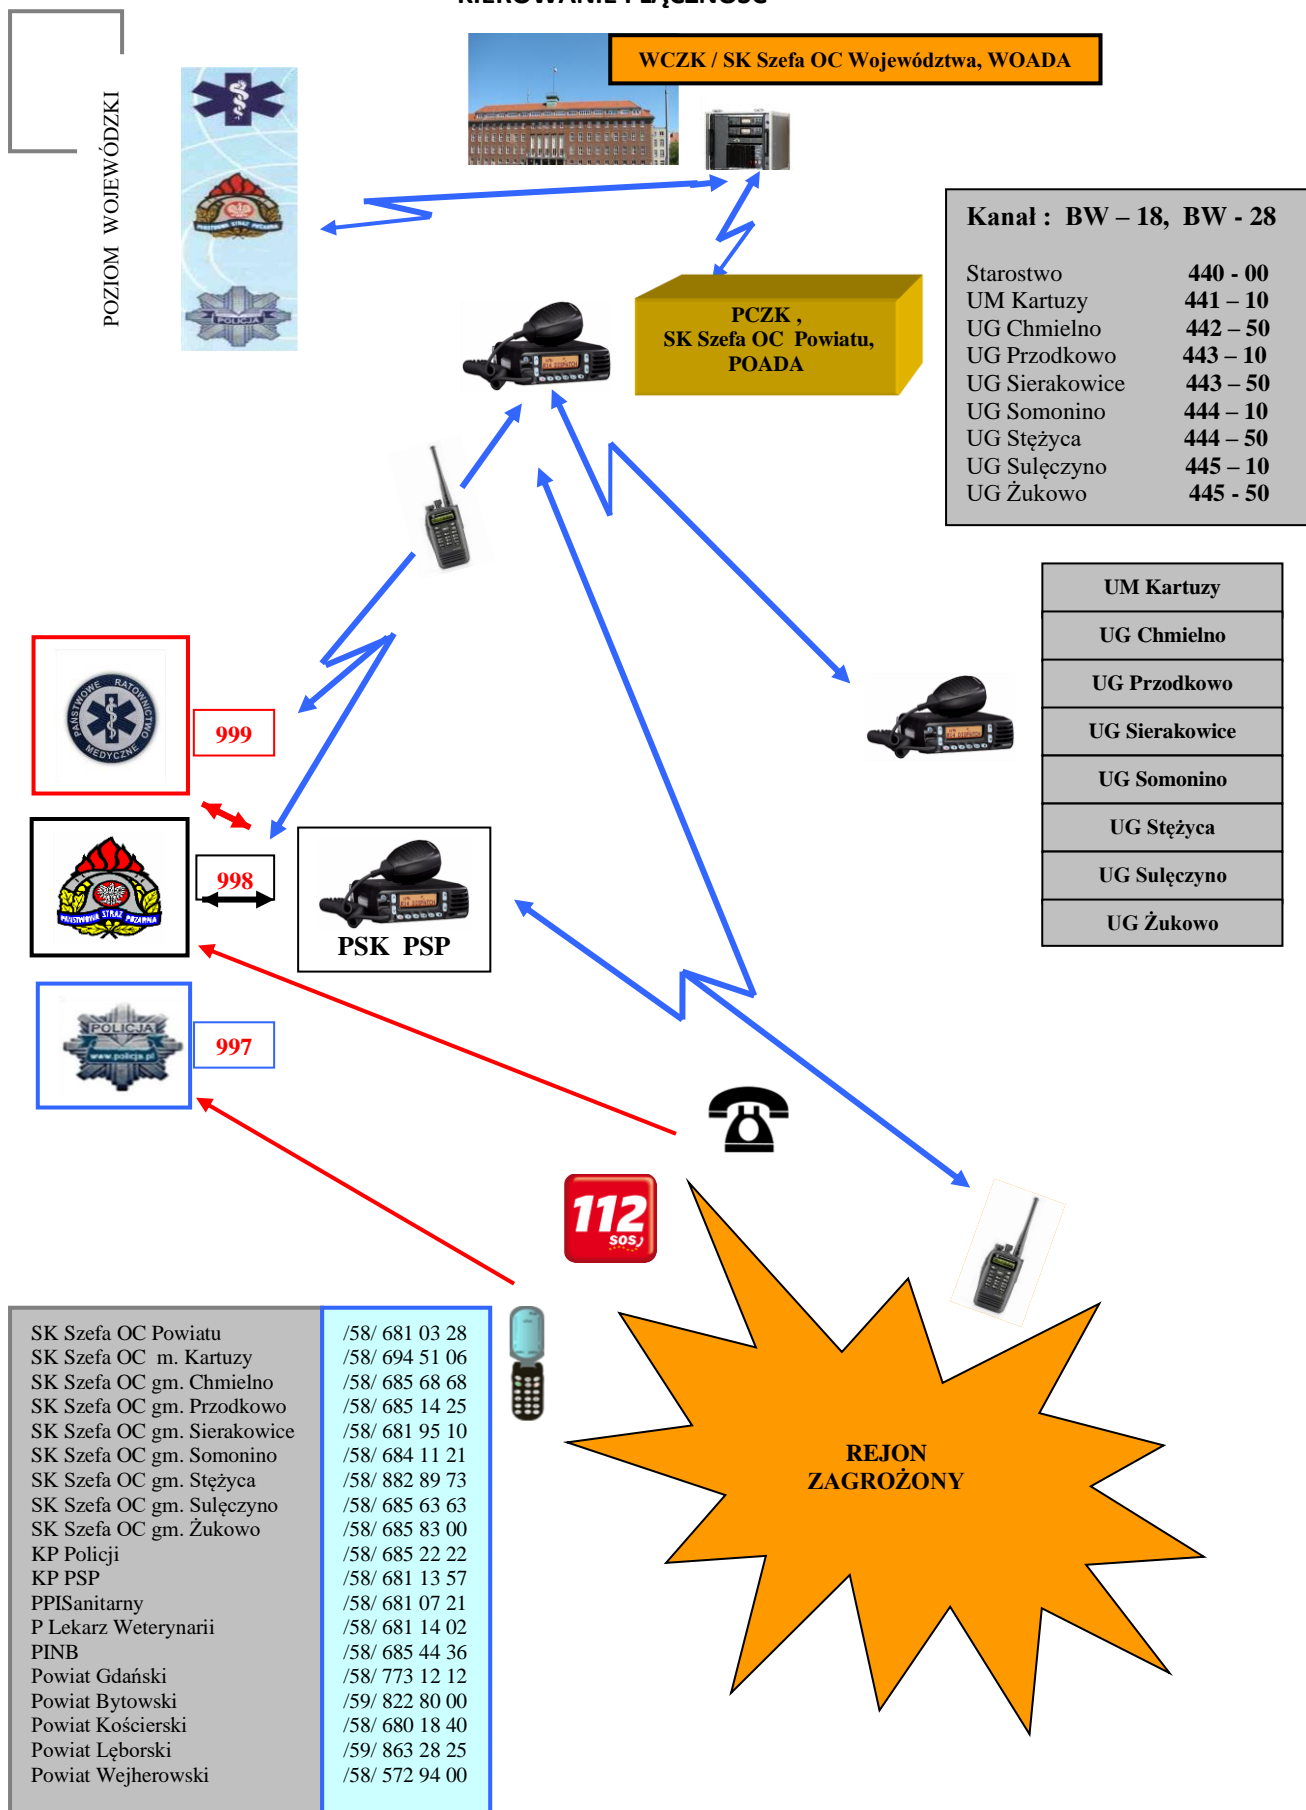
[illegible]

POZIOM WOJEWÓDZKI

WCZK / SK Szefa OC Województwa, WOADA

Kanał : BW – 18, BW - 28

| | |
|---|---|
| Starostwo | 440 - 00 |
| UM Kartuzy | 441 – 10 |
| UG Chmielno | 442 – 50 |
| UG Przodkowo | 443 – 10 |
| UG Sierakowice | 443 – 50 |
| UG Somonino | 444 – 10 |
| UG Stężyca | 444 – 50 |
| UG Sulęczyno | 445 – 10 |
| UG Żukowo | 445 - 50 |

PCZK , SK Szefa OC Powiatu, POADA

| |
|---|
| UM Kartuzy |
| UG Chmielno |
| UG Przodkowo |
| UG Sierakowice |
| UG Somonino |
| UG Stężyca |
| UG Sulęczyno |
| UG Żukowo |

PAŃSTWOWE RATOWNICTWO MEDYCZNE

999

PAŃSTWOWA STRAŻ POŻARNA

998

PSK PSP

POLICJA www.policja.pl

997

112 SOS

REJON ZAGROŻONY

| | |
|---|---|
| SK Szefa OC Powiatu | /58/ 681 03 28 |
| SK Szefa OC m. Kartuzy | /58/ 694 51 06 |
| SK Szefa OC gm. Chmielno | /58/ 685 68 68 |
| SK Szefa OC gm. Przodkowo | /58/ 685 14 25 |
| SK Szefa OC gm. Sierakowice | /58/ 681 95 10 |
| SK Szefa OC gm. Somonino | /58/ 684 11 21 |
| SK Szefa OC gm. Stężyca | /58/ 882 89 73 |
| SK Szefa OC gm. Sulęczyno | /58/ 685 63 63 |
| SK Szefa OC gm. Żukowo | /58/ 685 83 00 |
| KP Policji | /58/ 685 22 22 |
| KP PSP | /58/ 681 13 57 |
| PPISanitarny | /58/ 681 07 21 |
| P Lekarz Weterynarii | /58/ 681 14 02 |
| PINB | /58/ 685 44 36 |
| Powiat Gdański | /58/ 773 12 12 |
| Powiat Bytowski | /59/ 822 80 00 |
| Powiat Kościerski | /58/ 680 18 40 |
| Powiat Lęborski | /59/ 863 28 25 |
| Powiat Wejherowski | /58/ 572 94 00 |